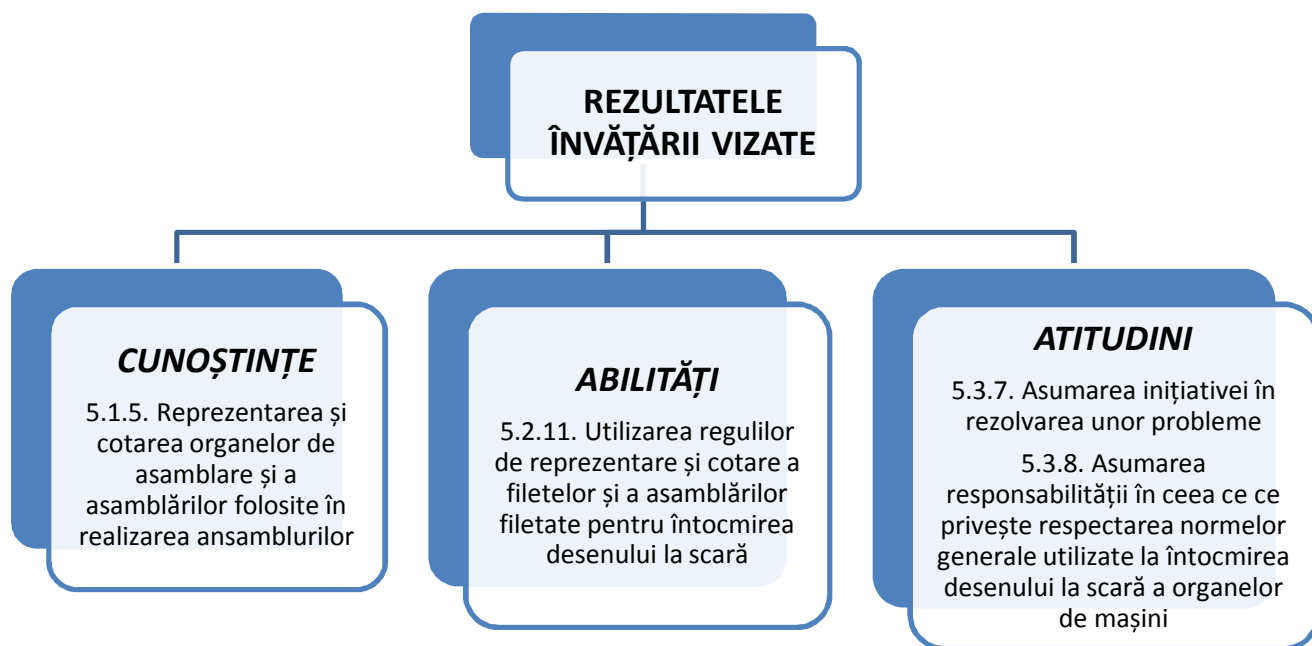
REZULTATELE ÎNVĂȚĂRII VIZATE

CUNOȘTINȚE

5.1.5. Reprezentarea și cotarea organelor de asamblare și a asamblărilor folosite în realizarea ansamblurilor

ABILITĂȚI

5.2.11. Utilizarea regulilor de reprezentare și cotare a filetelor și a asamblărilor filetate pentru întocmirea desenului la scară

ATITUDINI

5.3.7. Asumarea inițiativei în rezolvarea unor probleme

5.3.8. Asumarea responsabilității în ceea ce ce privește respectarea normelor generale utilizate la întocmirea desenului la scară a organelor de mașini